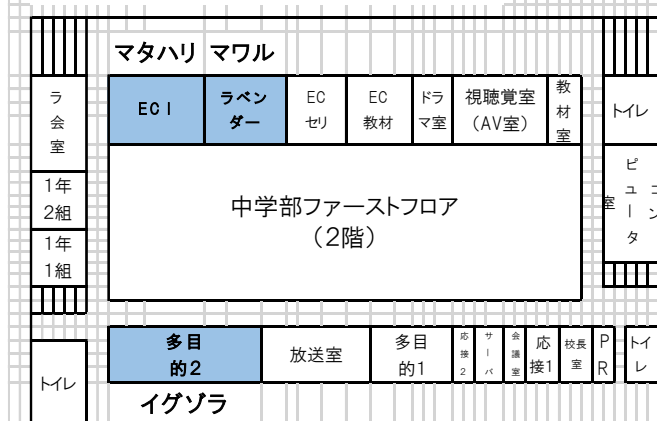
マタハリ マワル

ラ会室

EC I

ラベンダー

EC セリ

EC 教材

ドラマ室

視聴覚室（AV室）

教材室

トイレ

1年2組

1年1組

中学部ファーストフロア（2階）

コンピュータ室

多目的2

放送室

多目的1

応接2

サーバ

会議室

応接1

校長室

PR

トイレ

トイレ

イグゾラ